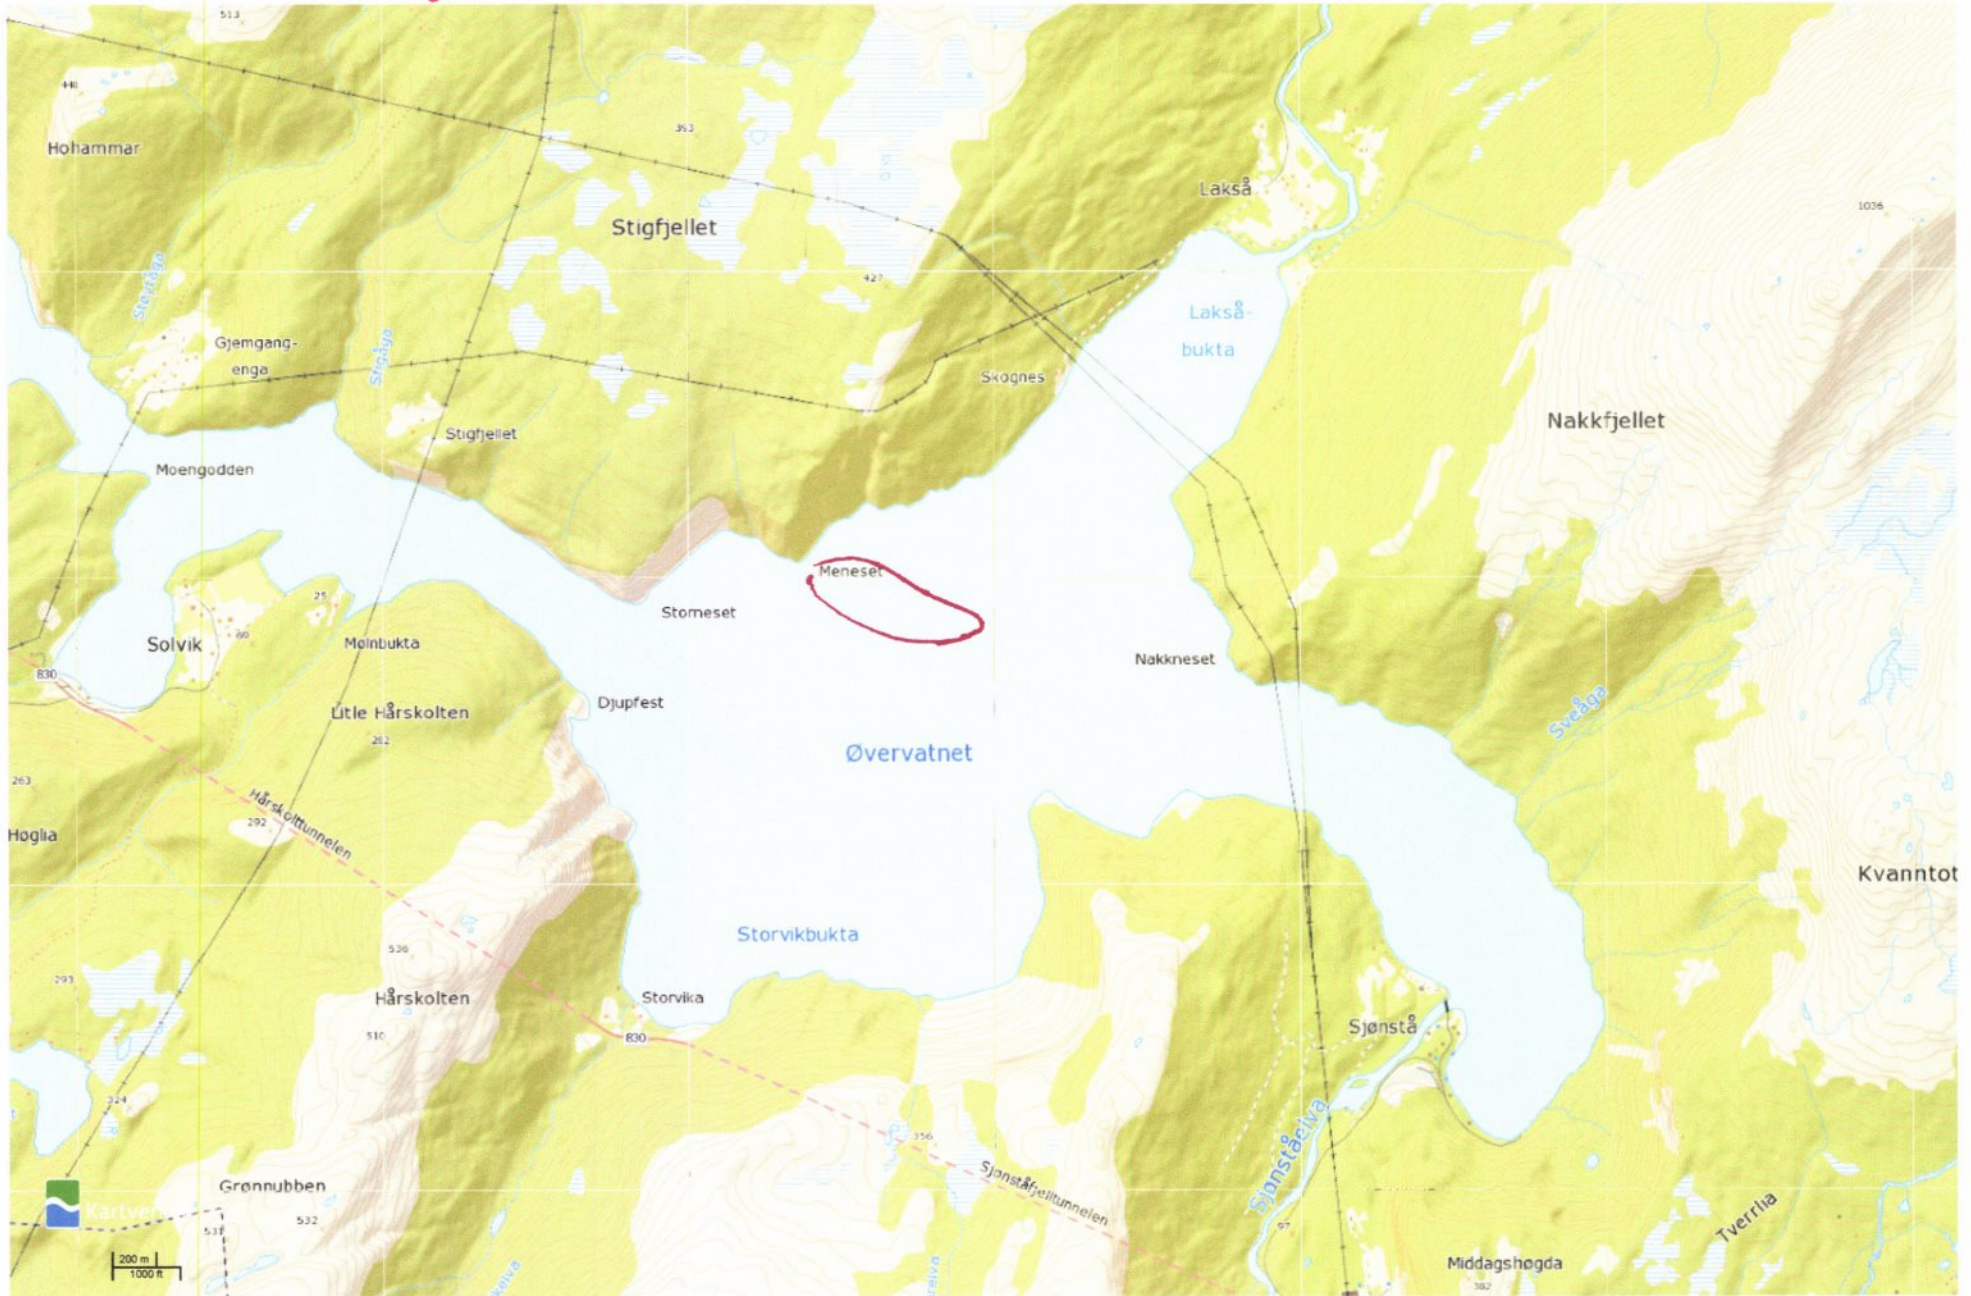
513
441
Hohammar
353
Stigfjellet
427
Laksåa
1036
Stevåga
Gjemgang-enga
Stigåga
Skognes
Laksåbukta
Stigfjellet
Nakkfjellet
Moengodden
Meneset
Storneset
25
Solvik
89
Molnbukta
Nakkneset
830
Djupfest
Litle Hårskolten
282
Sveåga
Øvervatnet
263
Hårskolttunnelen
292
Hoglia
Kvanntot
Storvikbukta
536
293
Hårskolten
Storvika
510
830
Sjønstå
356
324
Sjønståelva
Sjønståfjelltunnelen
Grønnubben
Kartverket
537
532
Tverrlia
97
Middagshøgda
382
200 m
1000 ft